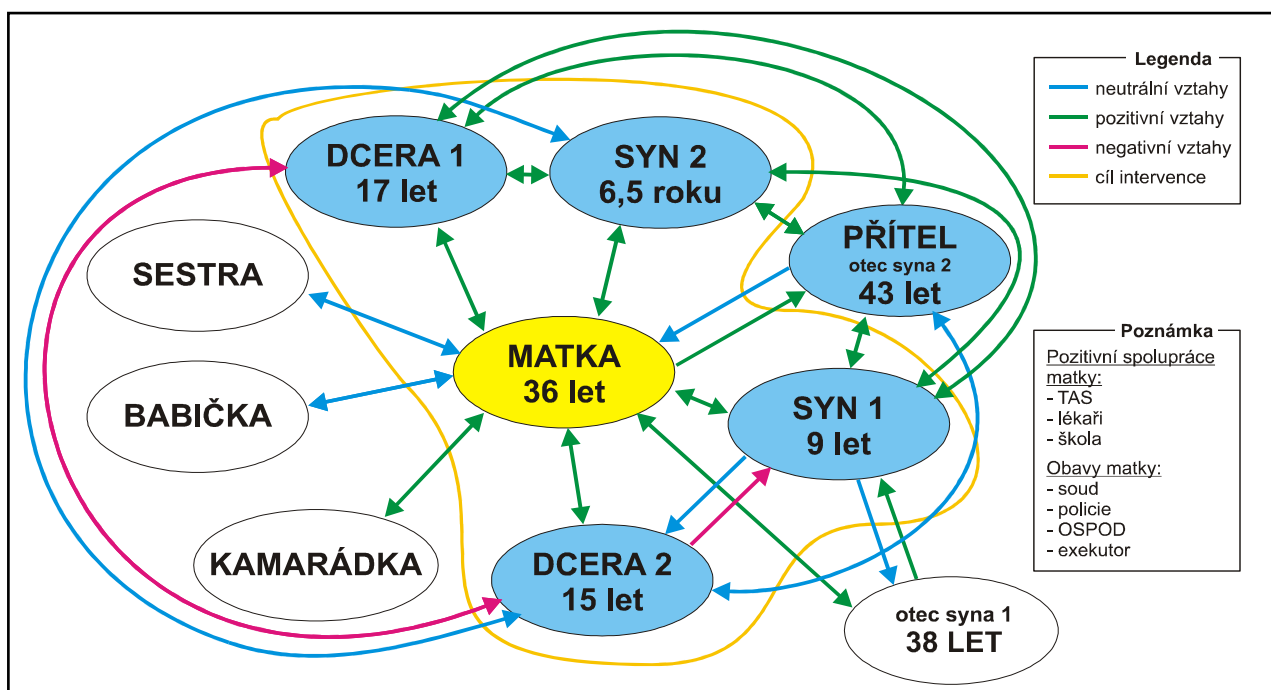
Legenda
neutrální vztahy
pozitivní vztahy
negativní vztahy
cíl intervence

DCERA 1
17 let

SYN 2
6,5 roku

PŘÍTEL
otec syna 2
43 let

SESTRA

MATKA
36 let

BABIČKA

SYN 1
9 let

KAMARÁDKA

DCERA 2
15 let

otec syna 1
38 LET

Poznámka
Pozitivní spolupráce matky:
- TAS
- lékaři
- škola
Obavy matky:
- soud
- policie
- OSPOD
- exekutor